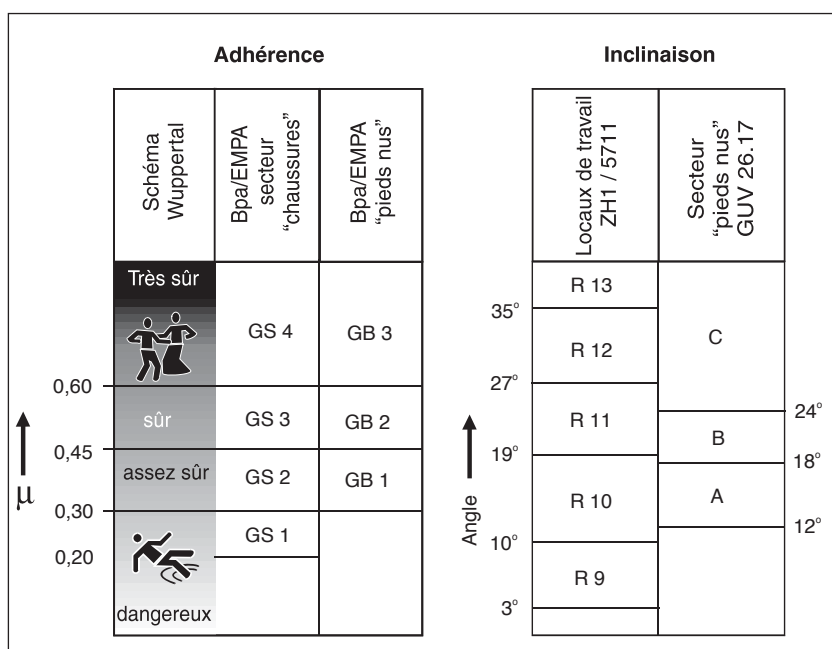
Adhérence

| Schéma Wuppertal | Bpa/EMPA secteur "chaussures" | Bpa/EMPA "pieds nus" |
|---|---|---|
| Très sûr | GS 4 | GB 3 |
| sûr | GS 3 | GB 2 |
| assez sûr | GS 2 | GB 1 |
| dangereux | GS 1 | |

μ
0,60
0,45
0,30
0,20

Inclinaison

| Locaux de travail ZH1 / 5711 | Secteur "pieds nus" GUV 26.17 |
|---|---|
| R 13 | C |
| R 12 | |
| R 11 | B |
| R 10 | A |
| R 9 | |

Angle
35°
27°
19°
10°
3°
24°
18°
12°